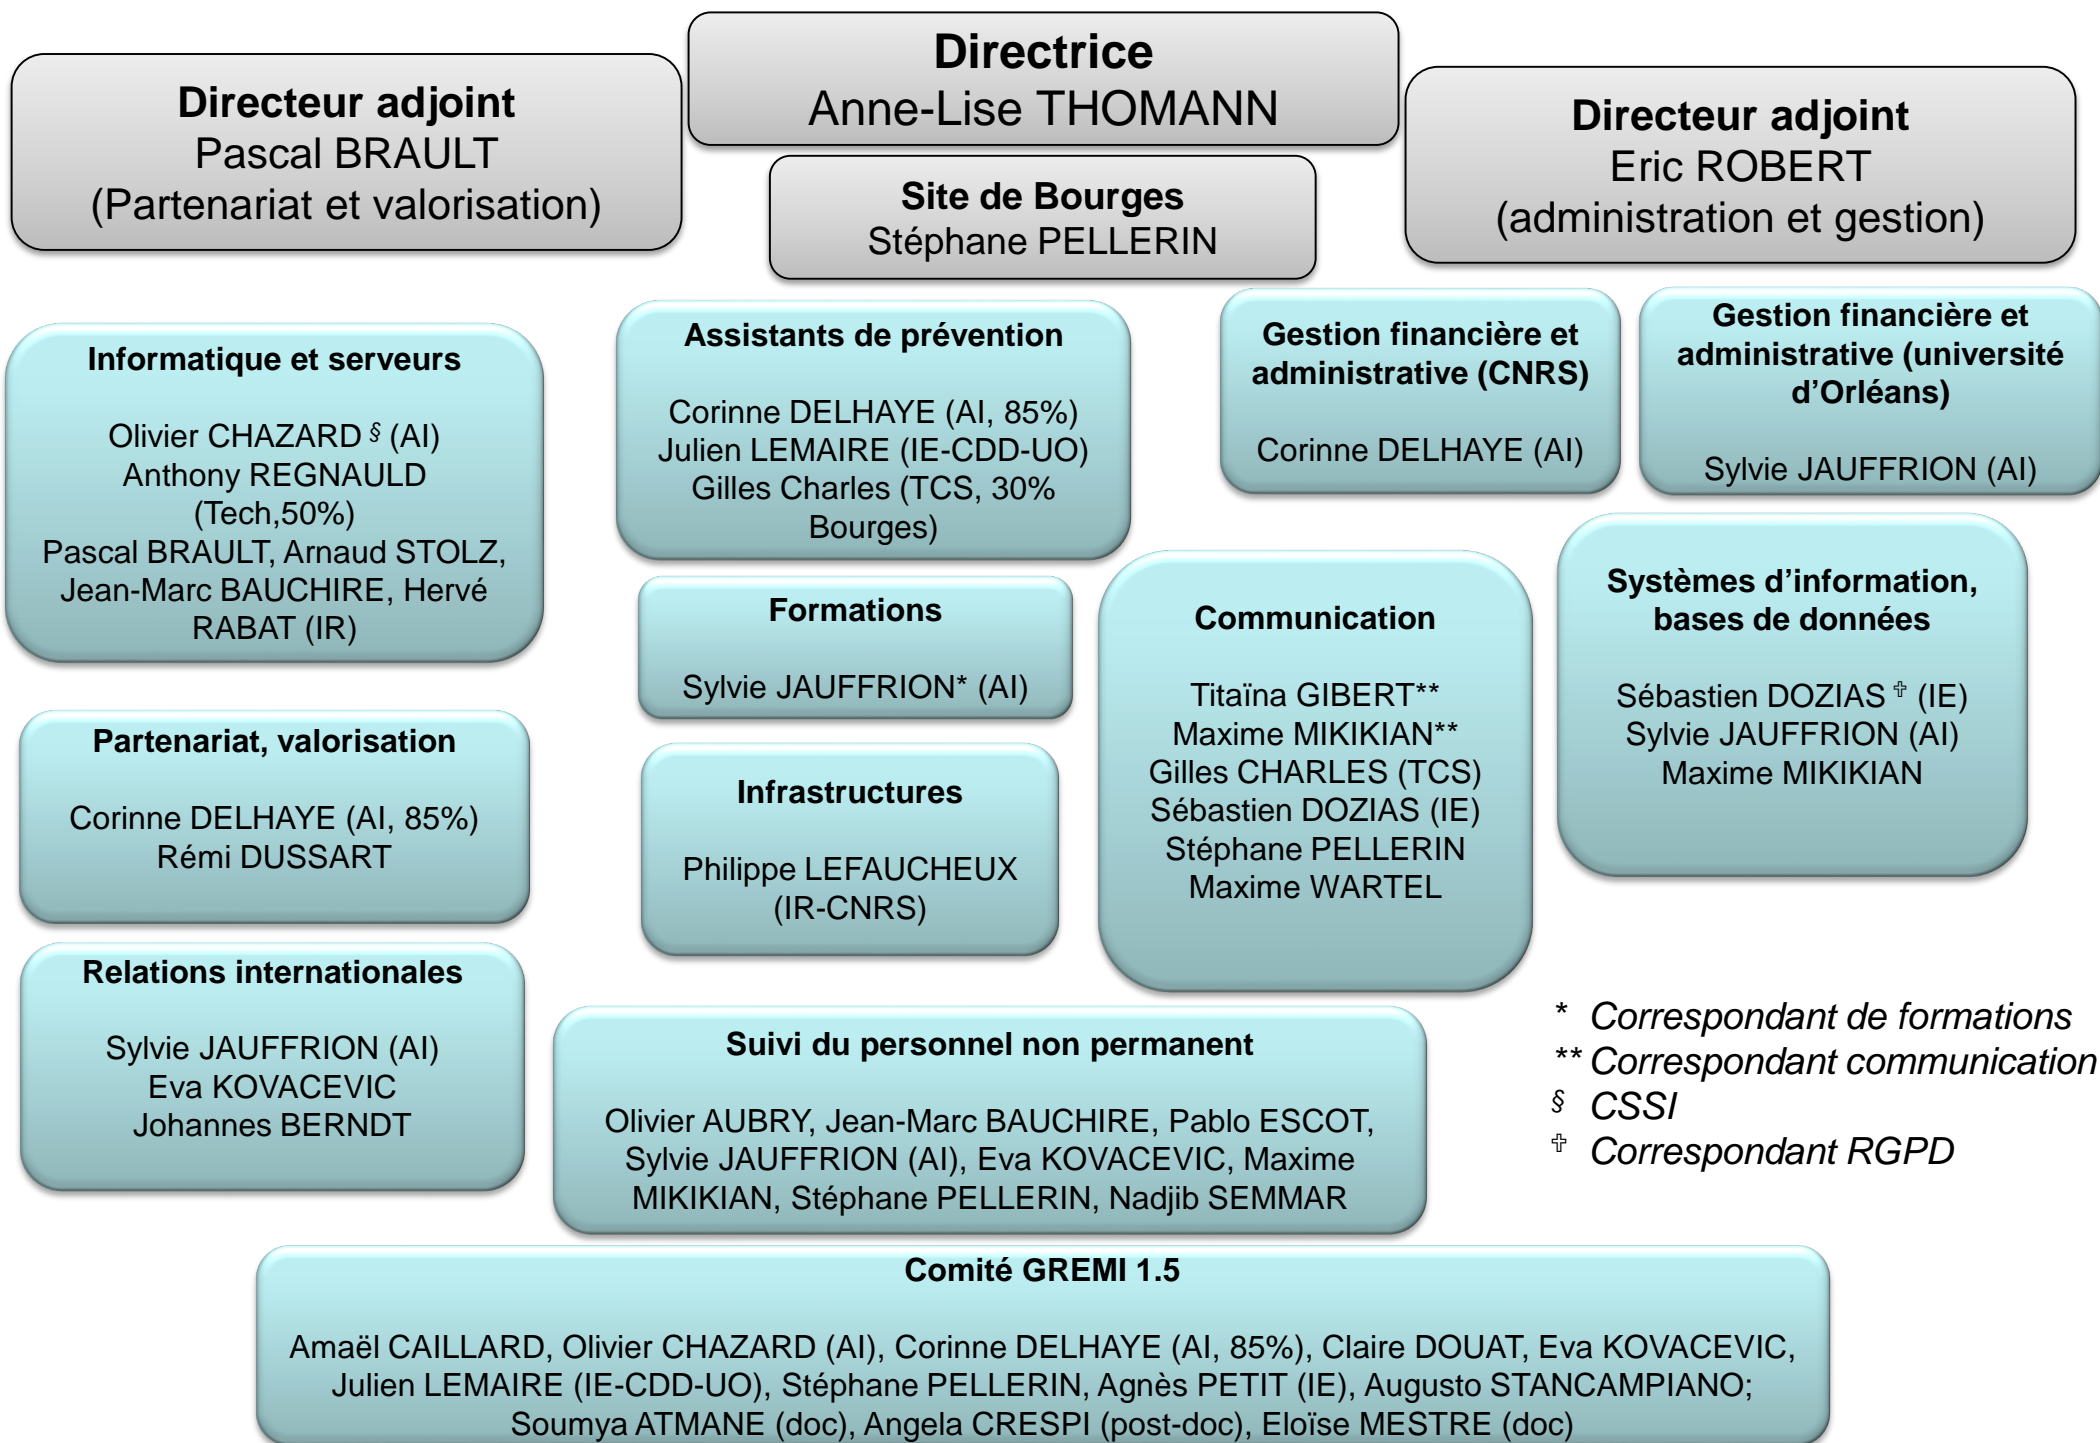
**Directeur adjoint**
Pascal BRAULT
(Partenariat et valorisation)

**Directrice**
Anne-Lise THOMANN

**Site de Bourges**
Stéphane PELLERIN

**Directeur adjoint**
Eric ROBERT
(administration et gestion)

**Informatique et serveurs**

Olivier CHAZARD $^{§}$ (AI)
Anthony REGNAULD (Tech,50%)
Pascal BRAULT, Arnaud STOLZ, Jean-Marc BAUCHIRE, Hervé RABAT (IR)

**Assistants de prévention**

Corinne DELHAYE (AI, 85%)
Julien LEMAIRE (IE-CDD-UO)
Gilles Charles (TCS, 30% Bourges)

**Gestion financière et administrative (CNRS)**

Corinne DELHAYE (AI)

**Gestion financière et administrative (université d'Orléans)**

Sylvie JAUFFRION (AI)

**Formations**

Sylvie JAUFFRION* (AI)

**Communication**

Titaïna GIBERT**
Maxime MIKIKIAN**
Gilles CHARLES (TCS)
Sébastien DOZIAS (IE)
Stéphane PELLERIN
Maxime WARTEL

**Systèmes d'information, bases de données**

Sébastien DOZIAS $^{✞}$ (IE)
Sylvie JAUFFRION (AI)
Maxime MIKIKIAN

**Partenariat, valorisation**

Corinne DELHAYE (AI, 85%)
Rémi DUSSART

**Infrastructures**

Philippe LEFAUCHEUX (IR-CNRS)

**Relations internationales**

Sylvie JAUFFRION (AI)
Eva KOVACEVIC
Johannes BERNDT

**Suivi du personnel non permanent**

Olivier AUBRY, Jean-Marc BAUCHIRE, Pablo ESCOT, Sylvie JAUFFRION (AI), Eva KOVACEVIC, Maxime MIKIKIAN, Stéphane PELLERIN, Nadjib SEMMAR

\* *Correspondant de formations*
\*\* *Correspondant communication*
§ *CSSI*
✞ *Correspondant RGPD*

**Comité GREMI 1.5**

Amaël CAILLARD, Olivier CHAZARD (AI), Corinne DELHAYE (AI, 85%), Claire DOUAT, Eva KOVACEVIC, Julien LEMAIRE (IE-CDD-UO), Stéphane PELLERIN, Agnès PETIT (IE), Augusto STANCAMPIANO; Soumya ATMANE (doc), Angela CRESPI (post-doc), Eloïse MESTRE (doc)